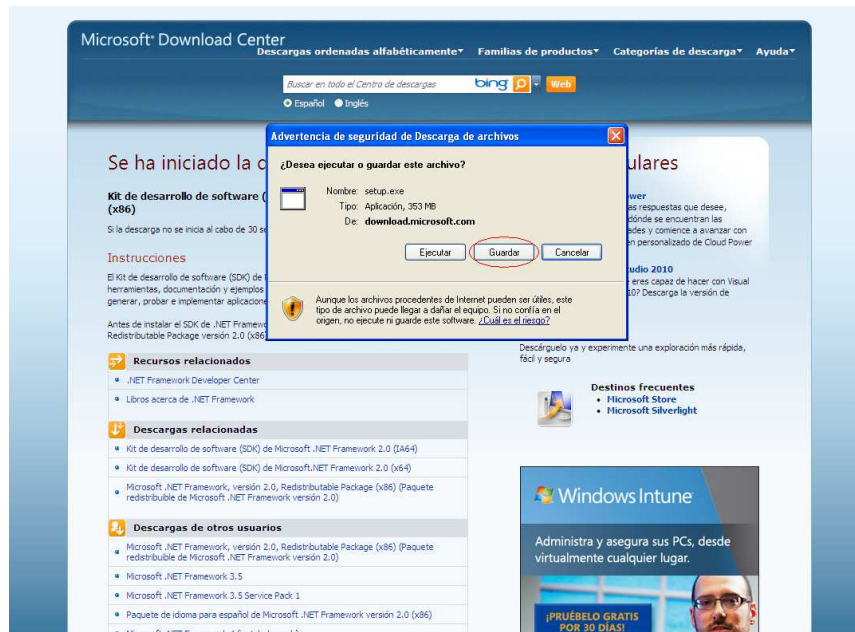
Microsoft® Download Center
Descargas ordenadas alfabéticamente▾ Familias de productos▾ Categorías de descarga▾ Ayuda▾

Buscar en todo el Centro de descargas bing Web
Español Inglés

Se ha iniciado la c

Kit de desarrollo de software (
(x86)

Si la descarga no se inicia al cabo de 30 se

Instrucciones

El Kit de desarrollo de software (SDK) de herramientas, documentación y ejemplos generar, probar e implementar aplicacione

Antes de instalar el SDK de .NET Framew Redistributable Package versión 2.0 (x86

Advertencia de seguridad de Descarga de archivos

¿Desea ejecutar o guardar este archivo?

Nombre: setup.exe
Tipo: Aplicación, 353 MB
De: download.microsoft.com

Ejecutar Guardar Cancelar

Aunque los archivos procedentes de Internet pueden ser útiles, este tipo de archivo puede llegar a dañar el equipo. Si no confía en el origen, no ejecute ni guarde este software. ¿Cuál es el riesgo?

ulares

wer
s respuestas que desee, dónde se encuentran las dades y comience a avanzar con en personalizado de Cloud Power

udio 2010
- eres capaz de hacer con Visual 10? Descarga la versión de

Descárguelo ya y experimente una exploración más rápida, fácil y segura

Recursos relacionados
.NET Framework Developer Center
Libros acerca de .NET Framework

Descargas relacionadas
Kit de desarrollo de software (SDK) de Microsoft .NET Framework 2.0 (IA64)
Kit de desarrollo de software (SDK) de Microsoft.NET Framework 2.0 (x64)
Microsoft .NET Framework, versión 2.0, Redistributable Package (x86) (Paquete redistribuible de Microsoft .NET Framework versión 2.0)

Descargas de otros usuarios
Microsoft .NET Framework, versión 2.0, Redistributable Package (x86) (Paquete redistribuible de Microsoft .NET Framework versión 2.0)
Microsoft .NET Framework 3.5
Microsoft .NET Framework 3.5 Service Pack 1
Paquete de idioma para español de Microsoft .NET Framework versión 2.0 (x86)

Destinos frecuentes
Microsoft Store
Microsoft Silverlight

Windows Intune
Administra y asegura sus PCs, desde virtualmente cualquier lugar.
¡PRUÉBELO GRATIS POR 30 DÍAS!